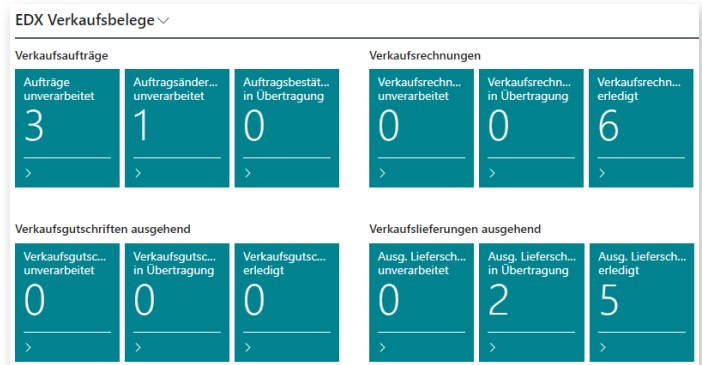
EDX Verkaufsbelege

Verkaufsaufträge

Aufträge unverarbeitet
3
>

Auftragsänder... unverarbeitet
1
>

Auftragsbestät... in Übertragung
0
>

Verkaufsrechnungen

Verkaufsrechn... unverarbeitet
0
>

Verkaufsrechn... in Übertragung
0
>

Verkaufsrechn... erledigt
6
>

Verkaufsgutschriften ausgehend

Verkaufsgutsc... unverarbeitet
0
>

Verkaufsgutsc... in Übertragung
0
>

Verkaufsgutsc... erledigt
0
>

Verkaufslieferungen ausgehend

Ausg. Liefersch... unverarbeitet
0
>

Ausg. Liefersch... in Übertragung
2
>

Ausg. Liefersch... erledigt
5
>